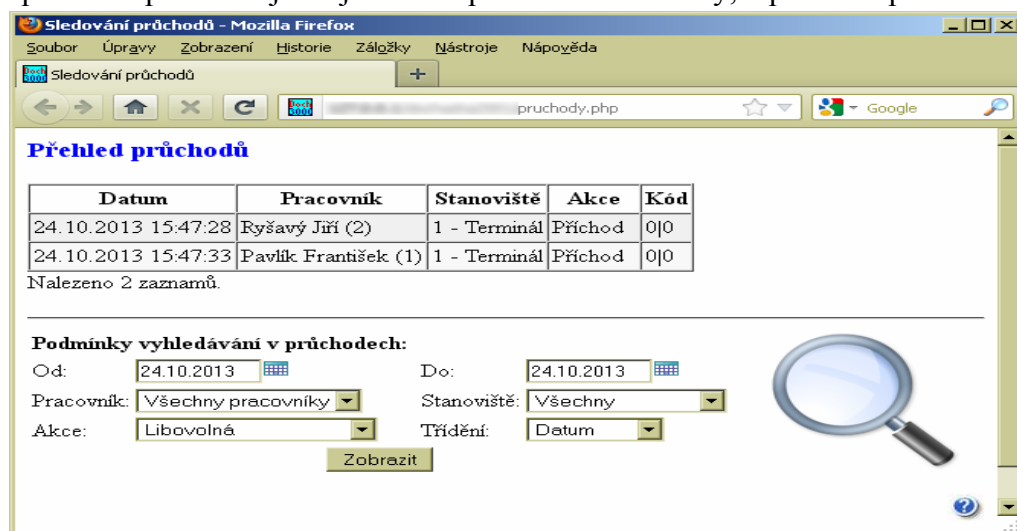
Sledování průchodů - Mozilla Firefox

Soubor Úpravy Zobrazení Historie Záložky Nástroje Nápověda

Sledování průchodů

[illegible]pruchody.php

Google

Přehled průchodů

| Datum | Pracovník | Stanoviště | Akce | Kód |
|---|---|---|---|---|
| 24.10.2013 15:47:28 | Ryšavý Jiří (2) | 1 - Terminál | Příchod | 0\|0 |
| 24.10.2013 15:47:33 | Pavlík František (1) | 1 - Terminál | Příchod | 0\|0 |

Nalezeno 2 zaznamů.

Podmínky vyhledávání v průchodech:

Od: 24.10.2013
Do: 24.10.2013
Pracovník: Všechny pracovníky
Stanoviště: Všechny
Akce: Libovolná
Třídění: Datum

Zobrazit